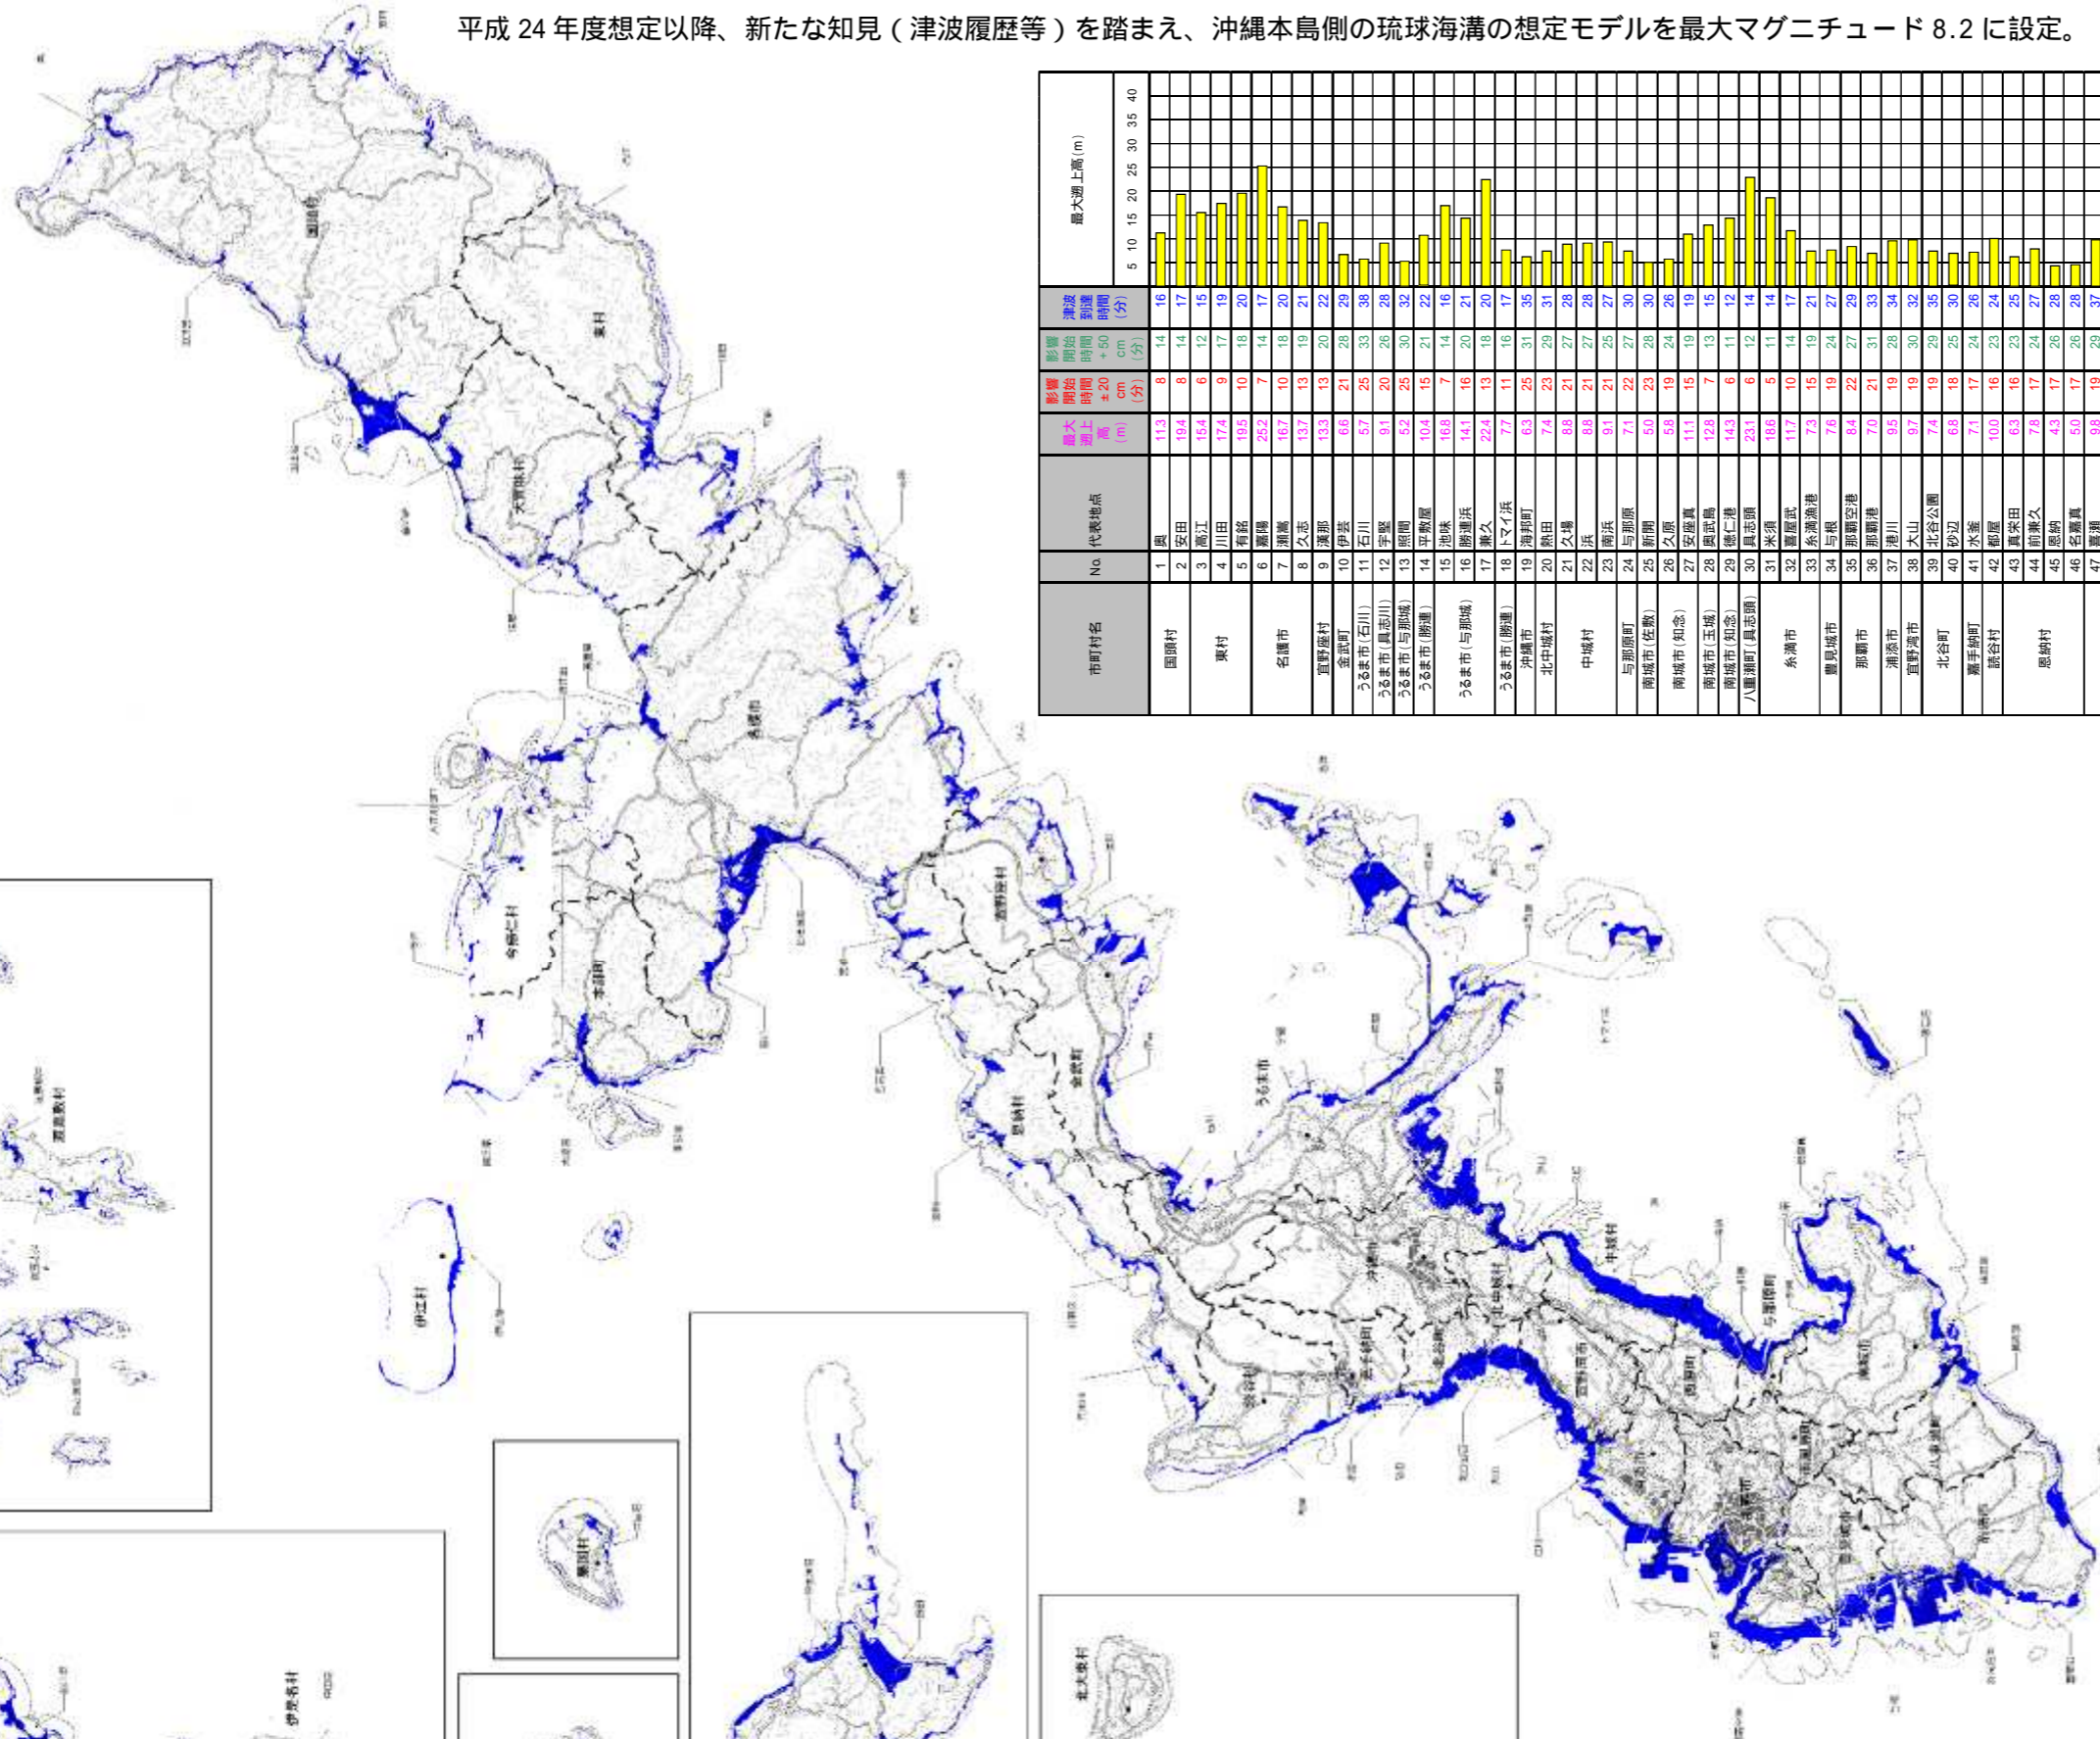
平成 24 年度想定以降、新たな知見（津波履歴等）を踏まえ、沖縄本島側の琉球海溝の想定モデルを最大マグニチュード 8.2 に設定。

| 市町村名 | No. | 代表地点 | 最大遡上高(m) | 影響開始時間±20cm(分) | 影響開始時間+50cm(分) | 津波到達時間(分) |
|---|---|---|---|---|---|---|
| 国頭村 | 1 | 奥 | 11.3 | 8 | 14 | 16 |
| | 2 | 安田 | 19.4 | 8 | 14 | 17 |
| 東村 | 3 | 高江 | 15.4 | 6 | 12 | 15 |
| | 4 | 川田 | 17.4 | 9 | 17 | 19 |
| 名護市 | 5 | 有銘 | 19.5 | 10 | 18 | 20 |
| | 6 | 嘉陽 | 25.2 | 7 | 14 | 17 |
| | 7 | 瀬嵩 | 16.7 | 10 | 18 | 20 |
| | 8 | 久志 | 13.7 | 13 | 19 | 21 |
| 宜野座村 | 9 | 漢那 | 13.3 | 13 | 20 | 22 |
| 金武町 | 10 | 伊芸 | 6.6 | 21 | 28 | 29 |
| うるま市(石川) | 11 | 石川 | 5.7 | 25 | 33 | 38 |
| うるま市(具志川) | 12 | 宇堅 | 9.1 | 20 | 26 | 28 |
| うるま市(与那城) | 13 | 照間 | 5.2 | 25 | 30 | 32 |
| うるま市(勝連) | 14 | 平敷屋 | 10.4 | 15 | 21 | 22 |
| うるま市(与那城) | 15 | 池味 | 16.8 | 7 | 14 | 16 |
| | 16 | 勝連浜 | 14.1 | 16 | 20 | 21 |
| | 17 | 兼久 | 22.4 | 13 | 18 | 20 |
| うるま市(勝連) | 18 | トマイ浜 | 7.7 | 11 | 16 | 17 |
| 沖縄市 | 19 | 海邦町 | 6.3 | 25 | 31 | 35 |
| 北中城村 | 20 | 熱田 | 7.4 | 23 | 29 | 31 |
| 中城村 | 21 | 久場 | 8.8 | 21 | 27 | 28 |
| | 22 | 浜 | 8.8 | 21 | 27 | 28 |
| | 23 | 南浜 | 9.1 | 21 | 25 | 27 |
| 与那原町 | 24 | 与那原 | 7.1 | 22 | 27 | 30 |
| 南城市(佐敷) | 25 | 新開 | 5.0 | 23 | 28 | 30 |
| 南城市(知念) | 26 | 久原 | 5.8 | 19 | 24 | 26 |
| | 27 | 安座真 | 11.1 | 15 | 19 | 19 |
| 南城市(玉城) | 28 | 奥武島 | 12.8 | 7 | 13 | 15 |
| 南城市(知念) | 29 | 徳仁港 | 14.3 | 6 | 11 | 12 |
| 八重瀬町(具志頭) | 30 | 具志頭 | 23.1 | 6 | 12 | 14 |
| 糸満市 | 31 | 米須 | 18.6 | 5 | 11 | 14 |
| | 32 | 喜屋武 | 11.7 | 10 | 14 | 17 |
| | 33 | 糸満漁港 | 7.3 | 15 | 19 | 21 |
| 豊見城市 | 34 | 与根 | 7.6 | 19 | 24 | 27 |
| 那覇市 | 35 | 那覇空港 | 8.4 | 22 | 27 | 29 |
| | 36 | 那覇港 | 7.0 | 21 | 31 | 33 |
| 浦添市 | 37 | 港川 | 9.5 | 19 | 28 | 34 |
| 宜野湾市 | 38 | 大山 | 9.7 | 19 | 30 | 32 |
| 北谷町 | 39 | 北谷公園 | 7.4 | 19 | 29 | 35 |
| | 40 | 砂辺 | 6.8 | 18 | 25 | 30 |
| 嘉手納町 | 41 | 水釜 | 7.1 | 17 | 24 | 26 |
| 読谷村 | 42 | 都屋 | 10.0 | 16 | 23 | 24 |
| | 43 | 真栄田 | 6.3 | 16 | 23 | 25 |
| 恩納村 | 44 | 前兼久 | 7.8 | 17 | 24 | 27 |
| | 45 | 恩納 | 4.3 | 17 | 26 | 28 |
| | 46 | 名嘉真 | 5.0 | 17 | 26 | 28 |
| | 47 | 喜瀬 | 9.8 | 19 | 29 | 37 |

最大遡上高(m)
5 10 15 20 25 30 35 40

国頭村
東村
大宜味村
名護市
今帰仁村
本部町
宜野座村
恩納村
金武町
うるま市
伊江村
渡名喜村
粟国村
伊是名村
北大東村
読谷村
嘉手納町
北谷町
沖縄市
北中城村
中城村
宜野湾市
浦添市
西原町
与那原町
南城市
那覇市
豊見城市
南風原町
八重瀬町
糸満市